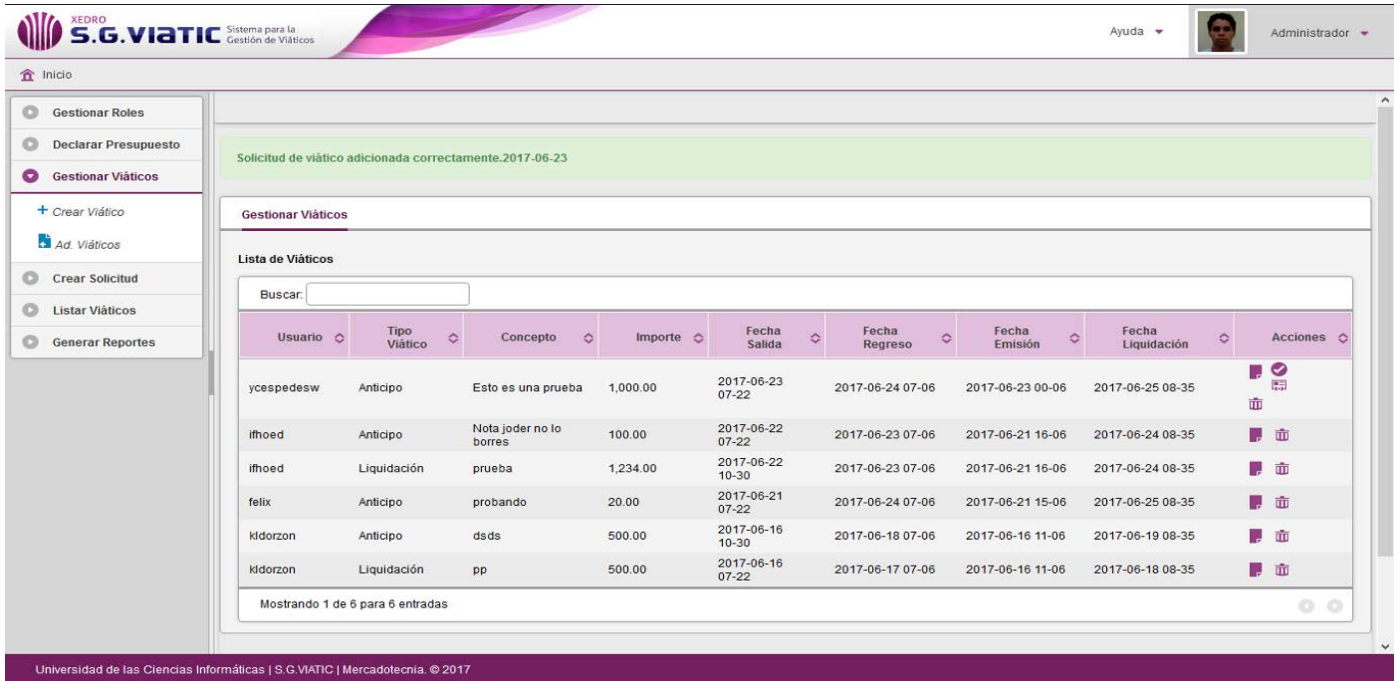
XEDRO
S.G.VIATIC Sistema para la Gestión de Viáticos

Ayuda

Administrador

Inicio

Gestionar Roles
Declarar Presupuesto
Gestionar Viáticos
+ Crear Viático
Ad. Viáticos
Crear Solicitud
Listar Viáticos
Generar Reportes

Solicitud de viático adicionada correctamente.2017-06-23

Gestionar Viáticos

Lista de Viáticos

Buscar:

| Usuario | Tipo Viático | Concepto | Importe | Fecha Salida | Fecha Regreso | Fecha Emisión | Fecha Liquidación | Acciones |
|---|---|---|---|---|---|---|---|---|
| ycespedesw | Anticipo | Esto es una prueba | 1,000.00 | 2017-06-23 07-22 | 2017-06-24 07-06 | 2017-06-23 00-06 | 2017-06-25 08-35 | |
| ifhoed | Anticipo | Nota joder no lo borres | 100.00 | 2017-06-22 07-22 | 2017-06-23 07-06 | 2017-06-21 16-06 | 2017-06-24 08-35 | |
| ifhoed | Liquidación | prueba | 1,234.00 | 2017-06-22 10-30 | 2017-06-23 07-06 | 2017-06-21 16-06 | 2017-06-24 08-35 | |
| felix | Anticipo | probando | 20.00 | 2017-06-21 07-22 | 2017-06-24 07-06 | 2017-06-21 15-06 | 2017-06-25 08-35 | |
| kldorzon | Anticipo | dsds | 500.00 | 2017-06-16 10-30 | 2017-06-18 07-06 | 2017-06-16 11-06 | 2017-06-19 08-35 | |
| kldorzon | Liquidación | pp | 500.00 | 2017-06-16 07-22 | 2017-06-17 07-06 | 2017-06-16 11-06 | 2017-06-18 08-35 | |

Mostrando 1 de 6 para 6 entradas

Universidad de las Ciencias Informáticas | S.G.VIATIC | Mercadotecnia. © 2017